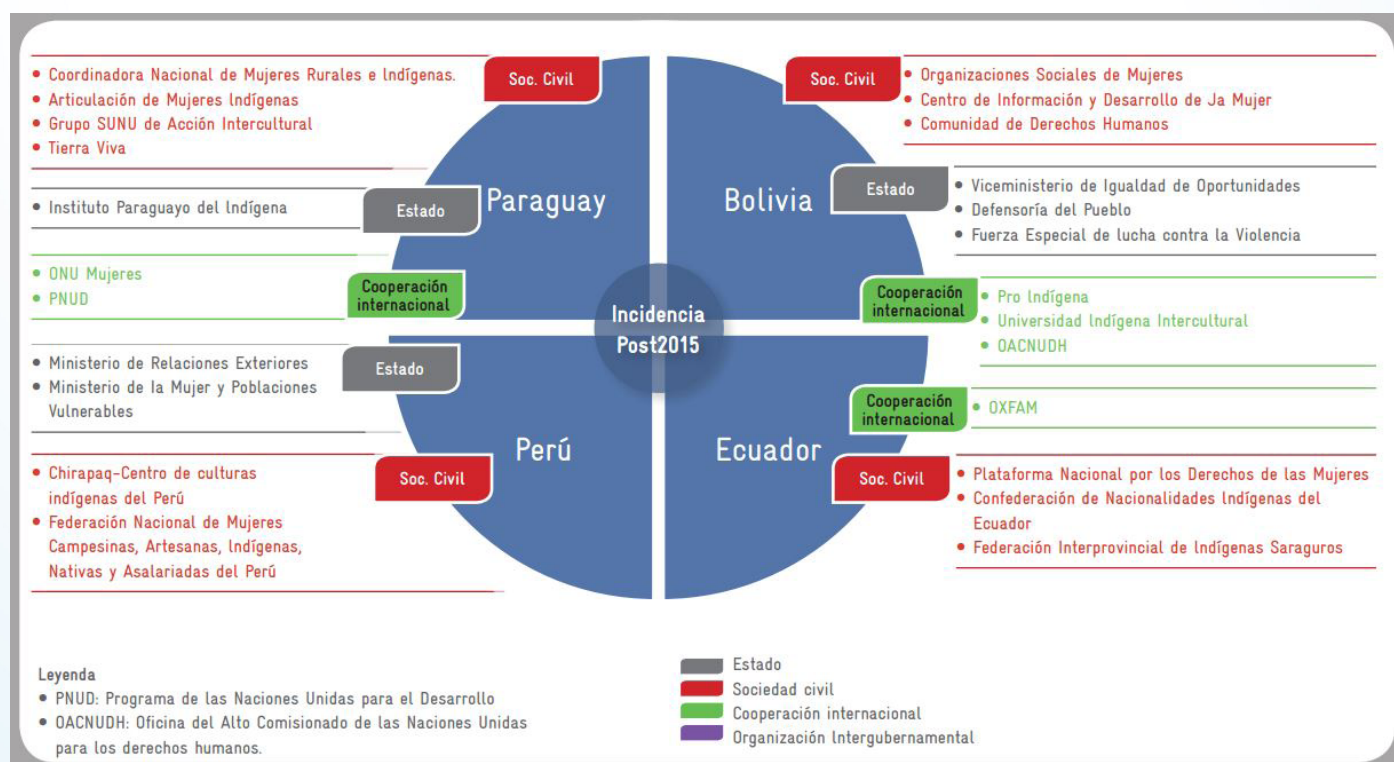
Soc. Civil
• Coordinadora Nacional de Mujeres Rurales e Indígenas.
• Articulación de Mujeres Indígenas
• Grupo SUNU de Acción Intercultural
• Tierra Viva

Estado
• Instituto Paraguayo del Indígena

Cooperación internacional
• ONU Mujeres
• PNUD

Paraguay

Soc. Civil
• Organizaciones Sociales de Mujeres
• Centro de Información y Desarrollo de Ja Mujer
• Comunidad de Derechos Humanos

Estado
• Viceministerio de Igualdad de Oportunidades
• Defensoría del Pueblo
• Fuerza Especial de lucha contra la Violencia

Bolivia

Cooperación internacional
• Pro Indígena
• Universidad Indígena Intercultural
• OACNUDH

Incidencia Post2015

Estado
• Ministerio de Relaciones Exteriores
• Ministerio de la Mujer y Poblaciones Vulnerables

Cooperación internacional
• OXFAM

Perú

Ecuador

Soc. Civil
• Chirapaq-Centro de culturas indígenas del Perú
• Federación Nacional de Mujeres Campesinas, Artesanas, Indígenas, Nativas y Asalariadas del Perú

Soc. Civil
• Plataforma Nacional por los Derechos de las Mujeres
• Confederación de Nacionalidades Indígenas del Ecuador
• Federación Interprovincial de Indígenas Saraguros

Leyenda
• PNUD: Programa de las Naciones Unidas para el Desarrollo
• OACNUDH: Oficina del Alto Comisionado de las Naciones Unidas para los derechos humanos.

Estado
Sociedad civil
Cooperación internacional
Organización Intergubernamental